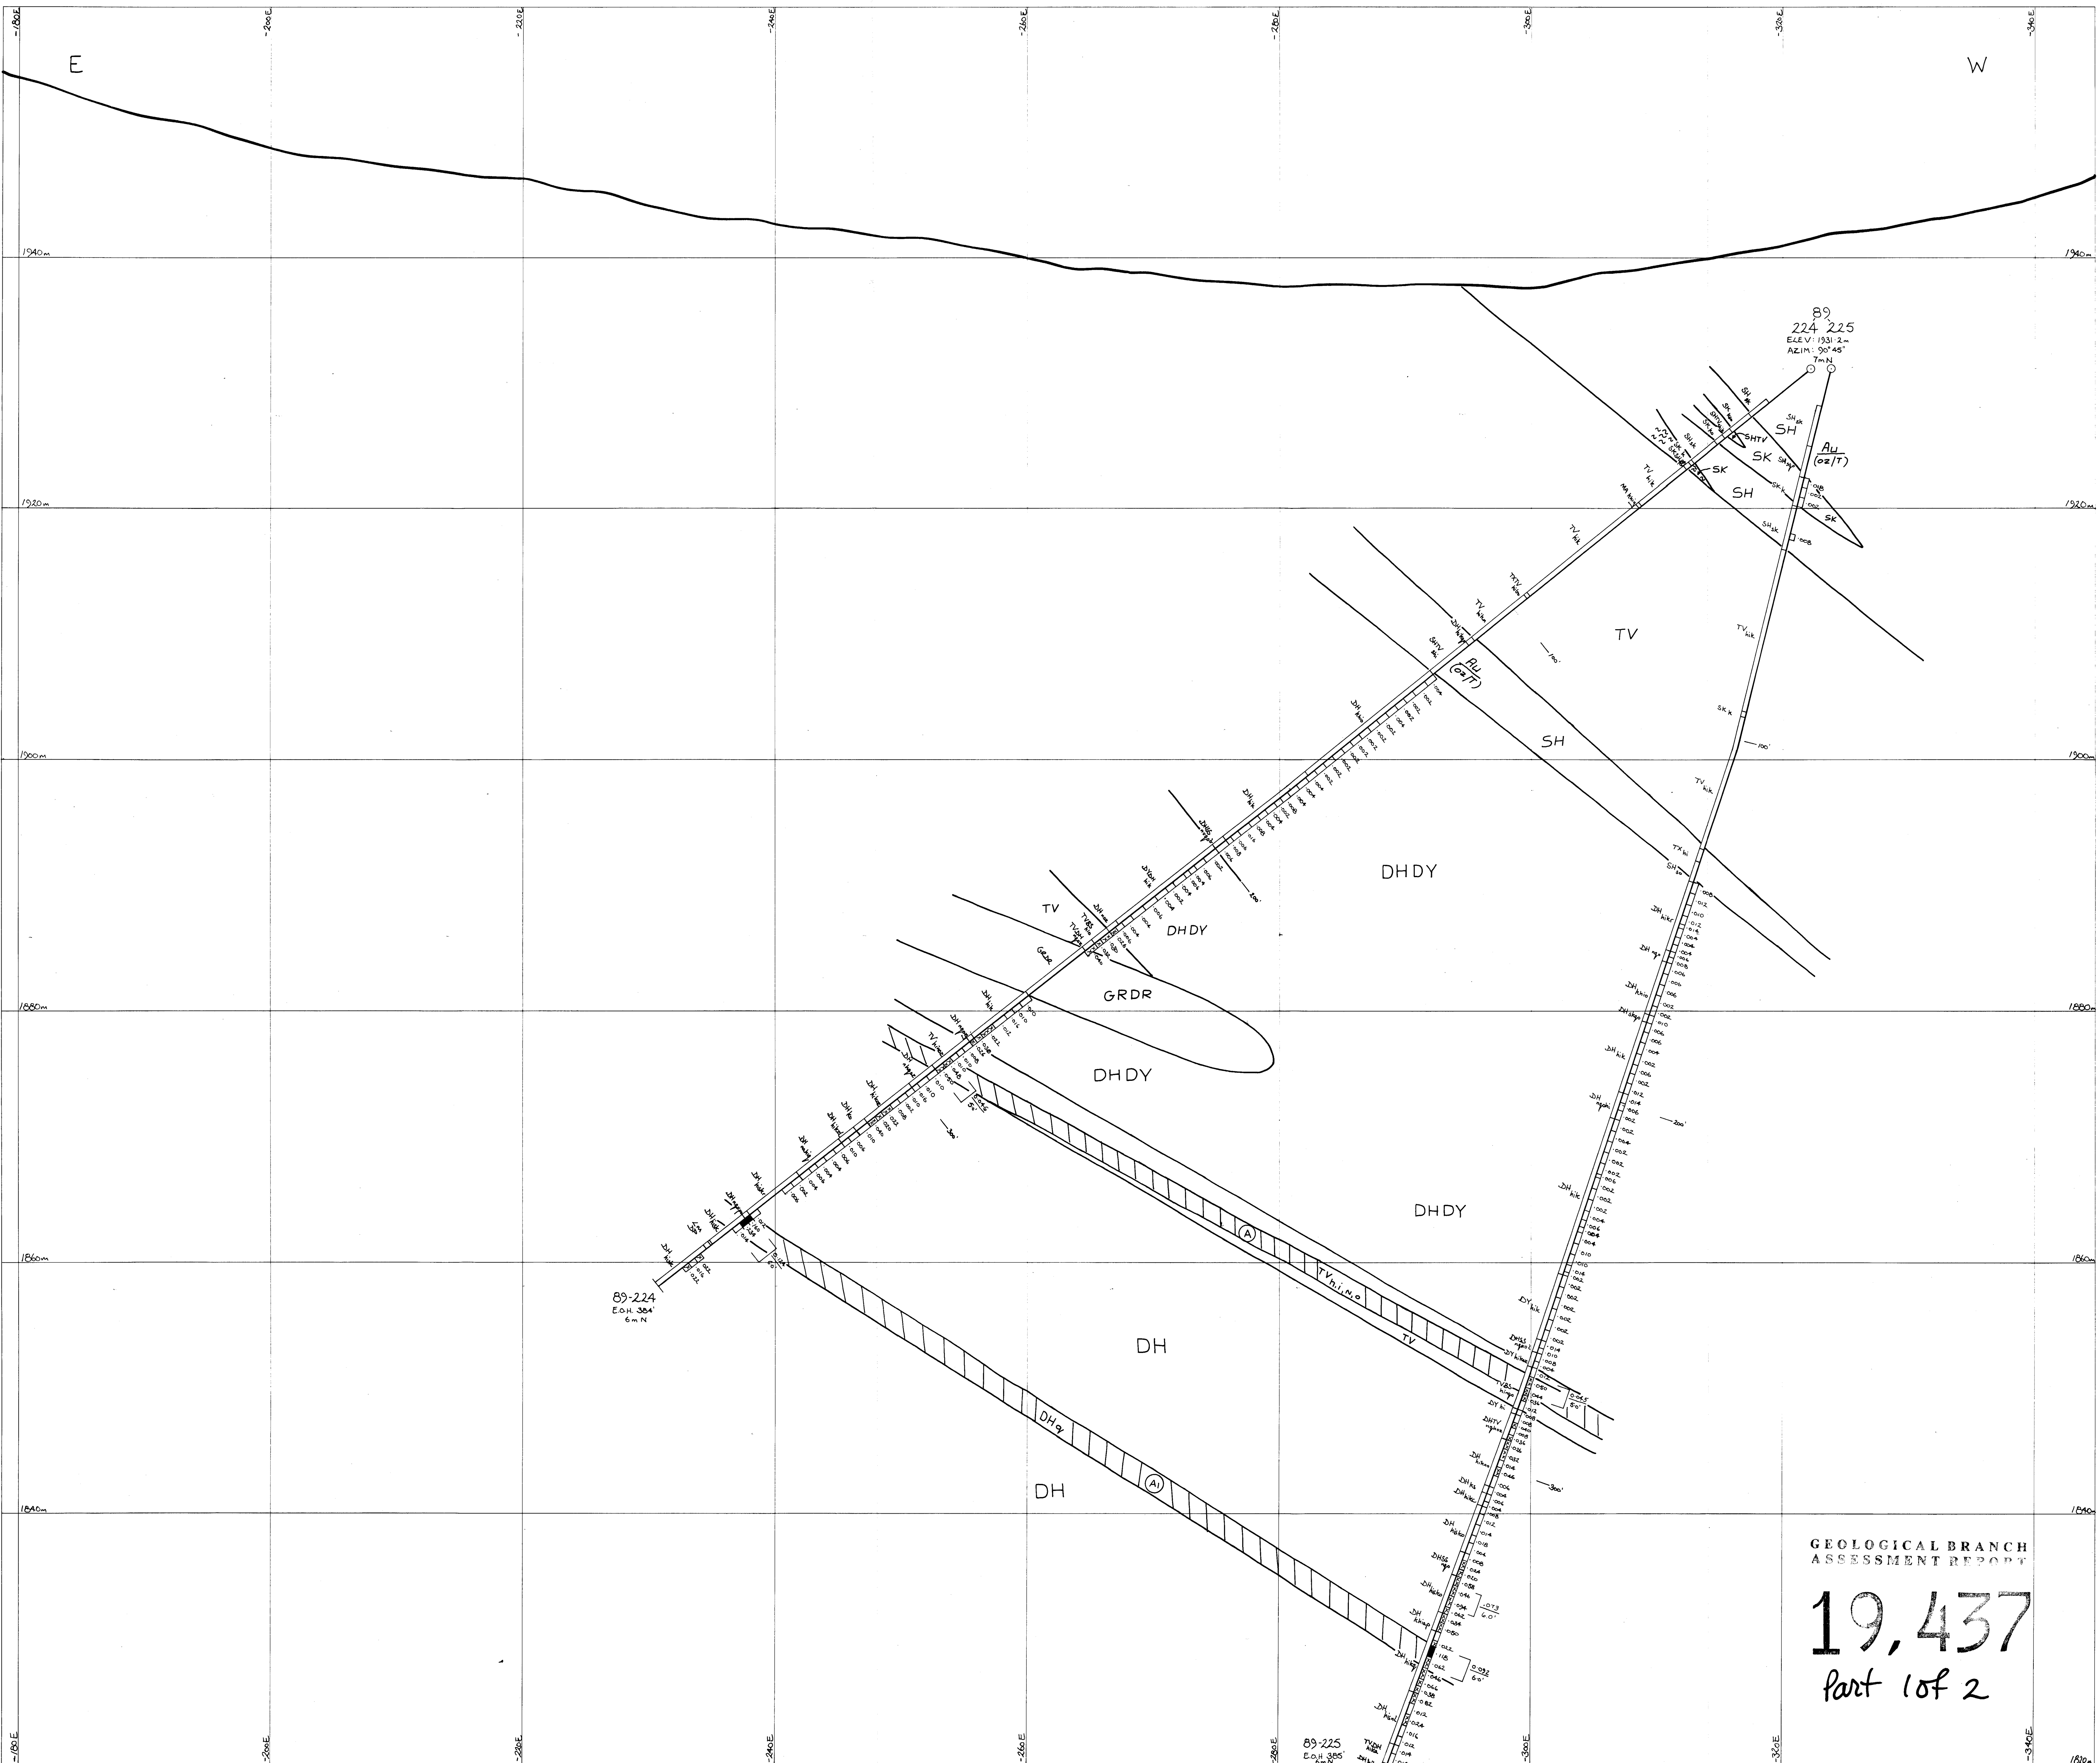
-180E -200E -220E -240E -260E -280E -300E -320E -340E

E

W

1940m 1940m

89
224 225
ELEV: 1931.2m
AZIM: 90°45'
7m N

SH
SK
SH
SK
SHTV
SK
Au (oz/T)

1920m 1920m

TV
Au (oz/T)
SH
100'

1900m 1900m

DHDY
TV
DHDY
GRDR
DHDY

1880m 1880m

DHDY
A
TV
200'

1860m 1860m

89-224
E.O.H. 384'
6m N

DH
DH
A1
DH

1840m 1840m

300'

GEOLOGICAL BRANCH
ASSESSMENT REPORT

19,437
Part 1 of 2

89-225
E.O.H. 385'
7m N

-180E -200E -220E -240E -260E -280E -300E -320E -340E